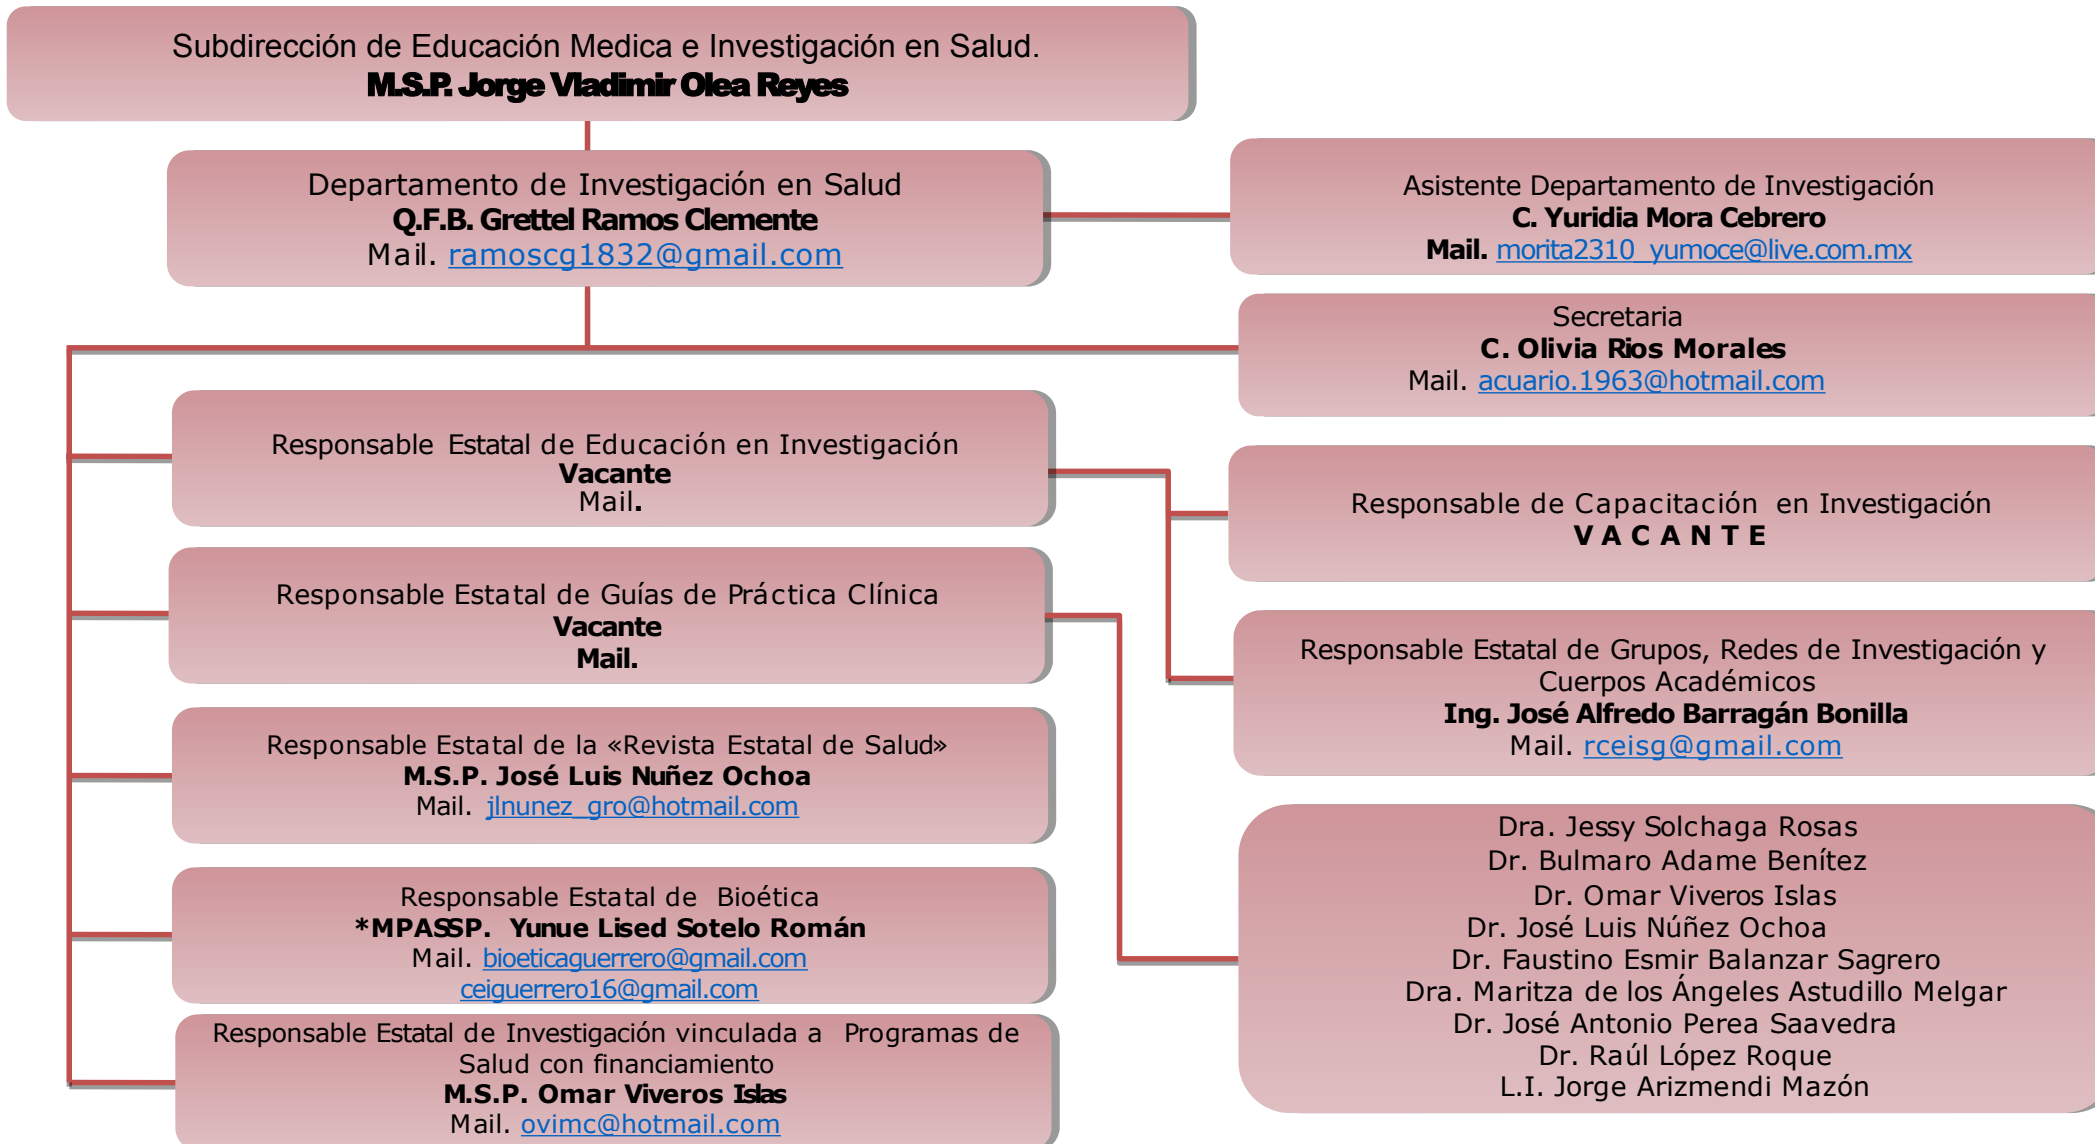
Subdirección de Educación Medica e Investigación en Salud.
M.S.P. Jorge Vladimir Olea Reyes

Departamento de Investigación en Salud
Q.F.B. Grettel Ramos Clemente
Mail. ramoscg1832@gmail.com

Asistente Departamento de Investigación
C. Yuridia Mora Cebrero
Mail. morita2310_yumoce@live.com.mx

Secretaria
C. Olivia Rios Morales
Mail. acuario.1963@hotmail.com

Responsable Estatal de Educación en Investigación
Vacante
Mail.

Responsable de Capacitación en Investigación
VACANTE

Responsable Estatal de Guías de Práctica Clínica
Vacante
Mail.

Responsable Estatal de Grupos, Redes de Investigación y Cuerpos Académicos
Ing. José Alfredo Barragán Bonilla
Mail. rceisg@gmail.com

Responsable Estatal de la «Revista Estatal de Salud»
M.S.P. José Luis Nuñez Ochoa
Mail. jlnunez_gro@hotmail.com

Dra. Jessy Solchaga Rosas
Dr. Bulmaro Adame Benítez
Dr. Omar Viveros Islas
Dr. José Luis Núñez Ochoa
Dr. Faustino Esmir Balanzar Sagrero
Dra. Maritza de los Ángeles Astudillo Melgar
Dr. José Antonio Perea Saavedra
Dr. Raúl López Roque
L.I. Jorge Arizmendi Mazón

Responsable Estatal de Bioética
*MPASSP. Yunue Lised Sotelo Román
Mail. bioeticaguerrero@gmail.com
ceiguerrero16@gmail.com

Responsable Estatal de Investigación vinculada a Programas de Salud con financiamiento
M.S.P. Omar Viveros Islas
Mail. ovimc@hotmail.com